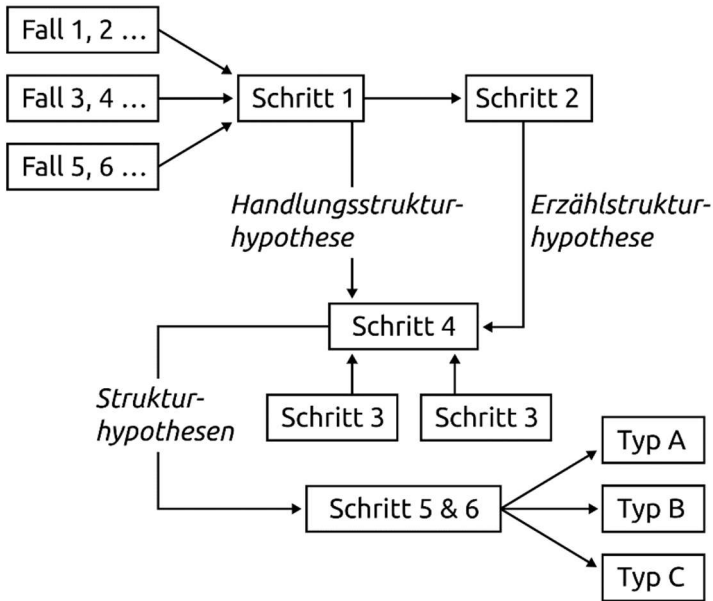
Fall 1, 2 …

Fall 3, 4 …

Fall 5, 6 …

Schritt 1

Schritt 2

Handlungsstrukturhypothese

Erzählstrukturhypothese

Schritt 4

Schritt 3

Schritt 3

Strukturhypothesen

Schritt 5 & 6

Typ A

Typ B

Typ C